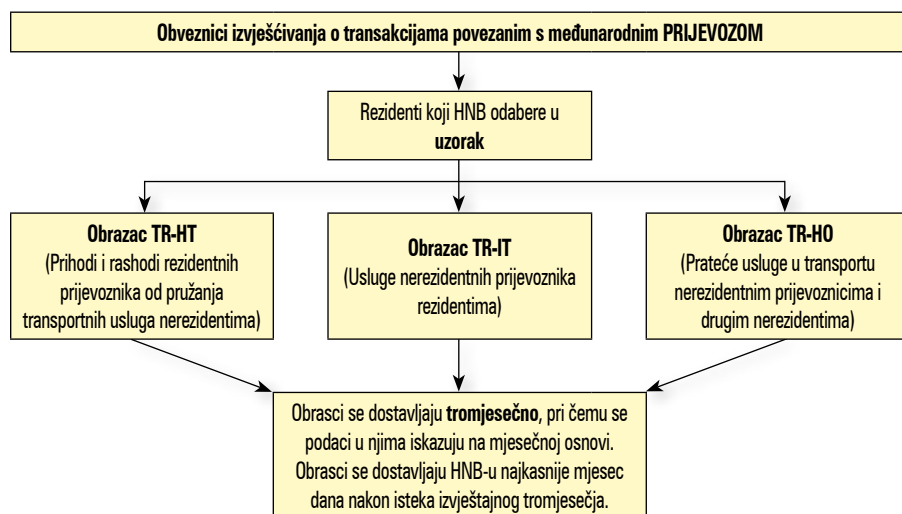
Obveznici izvješćivanja o transakcijama povezanim s međunarodnim PRIJEVOZOM

Rezidenti koji HNB odabere u uzorak

Obrazac TR-HT
(Prihodi i rashodi rezidentnih prijevoznika od pružanja transportnih usluga nerezidentima)

Obrazac TR-IT
(Usluge nerezidentnih prijevoznika rezidentima)

Obrazac TR-HO
(Prateće usluge u transportu nerezidentnim prijevoznicima i drugim nerezidentima)

Obrasci se dostavljaju tromjesečno, pri čemu se podaci u njima iskazuju na mjesečnoj osnovi. Obrasci se dostavljaju HNB-u najkasnije mjesec dana nakon isteka izvještajnog tromjesečja.